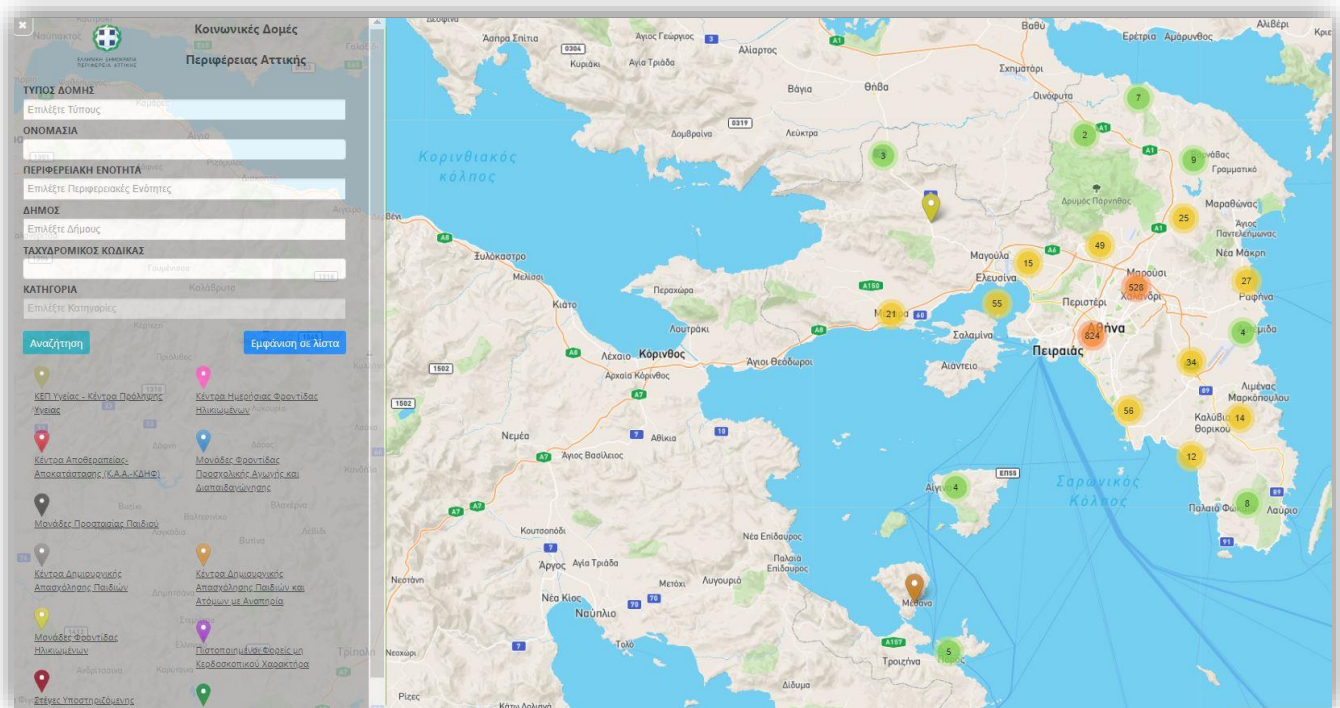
ΕΛΛΗΝΙΚΗ ΔΗΜΟΚΡΑΤΙΑ ΠΕΡΙΦΕΡΕΙΑ ΑΤΤΙΚΗΣ

Κοινωνικές Δομές Περιφέρειας Αττικής

ΤΥΠΟΣ ΔΟΜΗΣ
Επιλέξτε Τύπους
ΟΝΟΜΑΣΙΑ
ΠΕΡΙΦΕΡΕΙΑΚΗ ΕΝΟΤΗΤΑ
Επιλέξτε Περιφερειακές Ενότητες
ΔΗΜΟΣ
Επιλέξτε Δήμους
ΤΑΧΥΔΡΟΜΙΚΟΣ ΚΩΔΙΚΑΣ
ΚΑΤΗΓΟΡΙΑ
Επιλέξτε Κατηγορίες

Αναζήτηση
Εμφάνιση σε λίστα

ΚΕΠ Υγείας - Κέντρα Πρόληψης Υγείας
Κέντρα Ημερήσιας Φροντίδας Ηλικιωμένων
Κέντρα Αποθεραπείας-Αποκατάστασης (Κ.Α.Α.-ΚΔΗΦ)
Μονάδες Φροντίδας Προσχολικής Αγωγής και Διαπαιδαγώγησης
Μονάδες Προστασίας Παιδιού
Κέντρα Δημιουργικής Απασχόλησης Παιδιών
Κέντρα Δημιουργικής Απασχόλησης Παιδιών και Ατόμων με Αναπηρία
Μονάδες Φροντίδας Ηλικιωμένων
Πιστοποιημένοι Φορείς μη Κερδοσκοπικού Χαρακτήρα
Στέγες Υποστηριζόμενης

Κορινθιακός κόλπος
Σαρωνικός Κόλπος
Άσπρα Σπίτια
Άγιος Γεώργιος
Αλίαρτος
Κυριάκι
Αγία Τριάδα
Βάγια
Θήβα
Δομβραίνα
Λεύκτρα
Σχηματάρι
Οινόφυτα
Βαθύ
Ερέτρια
Αμάρυνθος
Αλιβέρι
Γραμματικό
Μαραθώνας
Άγιος Παντελεήμωνας
Νέα Μάκρη
Δρυμός Πάρνηθας
Ραφήνα
Μαγούλα
Ελευσίνα
Μαρούσι
Χαλάνδρι
Περιστέρι
Αθήνα
Πειραιάς
Σαλαμίνα
Αιάντειο
Μέγαρα
Ξυλόκαστρο
Μελίσσι
Κιάτο
Περαχώρα
Λουτράκι
Λέχαιο
Κόρινθος
Αρχαία Κόρινθος
Άγιοι Θεόδωροι
Νεμέα
Αθίκια
Άγιος Βασίλειος
Κουτσοπόδι
Άργος
Αγία Τριάδα
Μετόχι
Λυγουριό
Νέα Επίδαυρος
Παλαιά Επίδαυρος
Νέα Κίος
Ναύπλιο
Τολό
Νεοχώρι
Νεστάνη
Αίγινα
Μέθανα
Τροιζήνα
Πόρος
Δίδυμα
Ρίζες
Λιμένας Μαρκοπούλου
Καλύβια Θορικού
Παλαιά Φώκαια
Λαύριο
Βέλο
Καλάβρυτα
Ναύπακτος
0304
0319
1502
1310
EΠ55
3
7
2
9
25
49
15
528
27
55
21
824
4
34
56
14
12
8
5